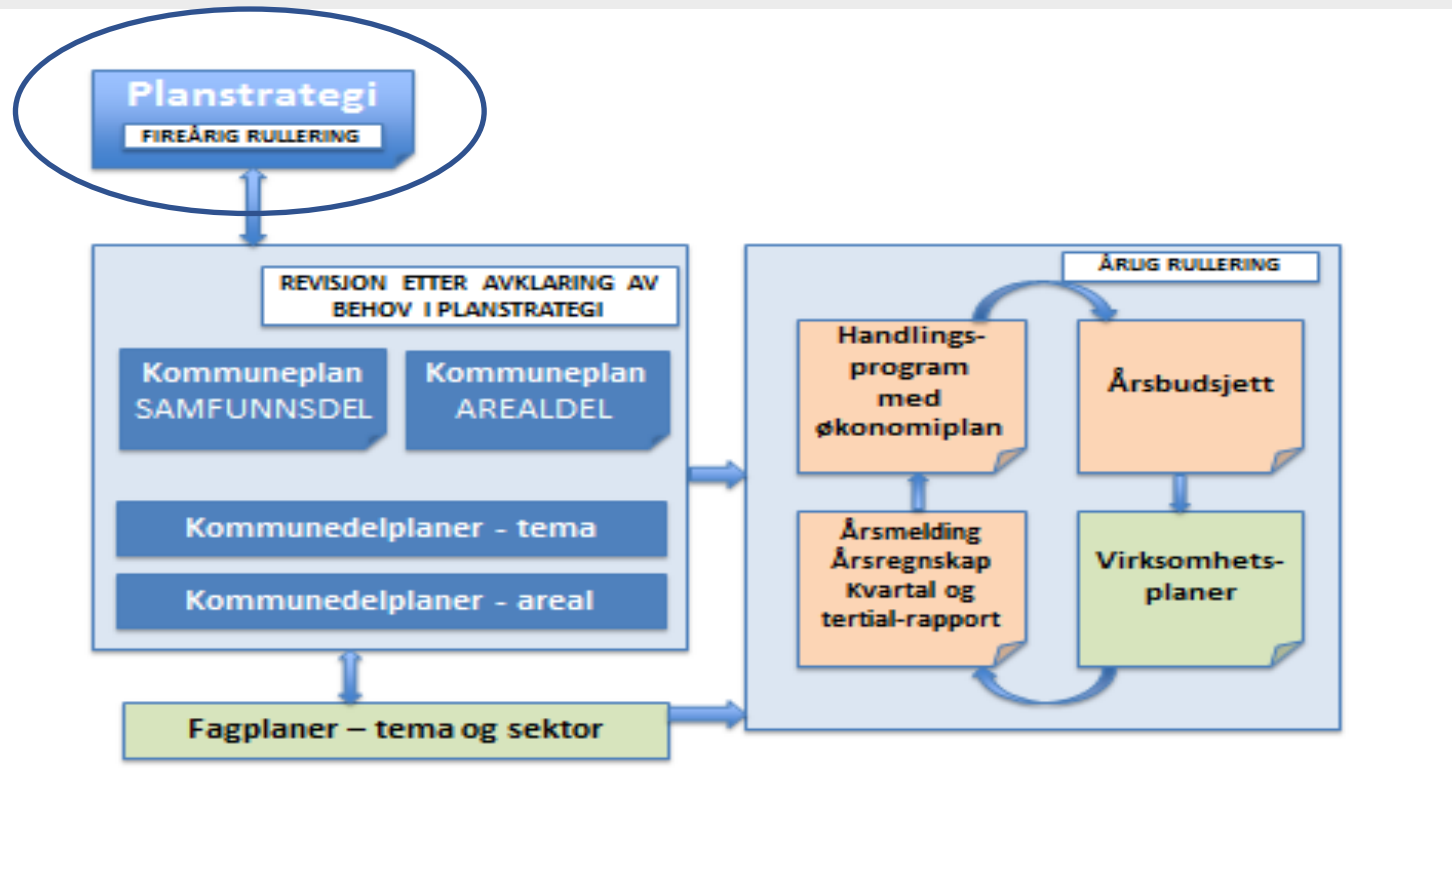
Planstrategi
FIREÅRIG RULLERING

REVISJON ETTER AVKLARING AV BEHOV I PLANSTRATEGI

Kommuneplan SAMFUNNSDEL

Kommuneplan AREALDEL

Kommunedelplaner - tema

Kommunedelplaner - areal

Fagplaner – tema og sektor

ÅRLIG RULLERING

Handlings-program med økonomiplan

Årsbudsjett

Årsmelding Årsregnskap Kvartal og tertial-rapport

Virksomhets-planer